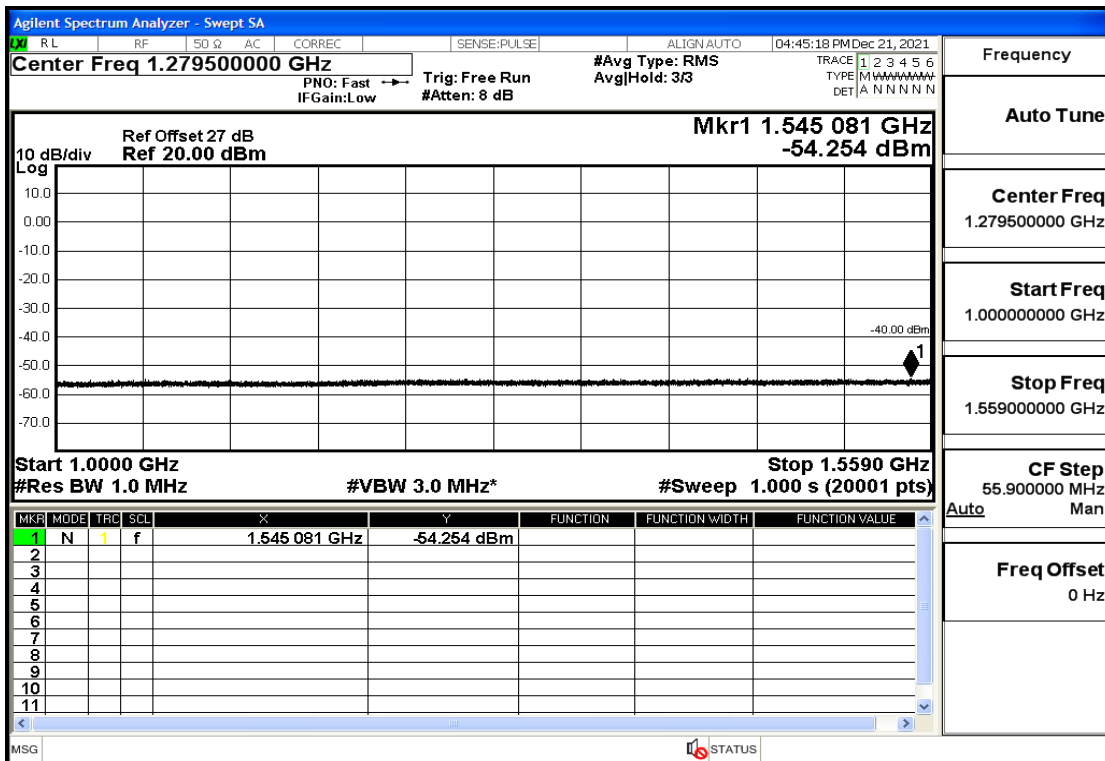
Agilent Spectrum Analyzer - Swept SA

LXI RL | RF | 50 Ω AC | CORREC | SENSE:PULSE | ALIGN AUTO | 04:45:18 PM Dec 21, 2021

Center Freq 1.279500000 GHz

PNO: Fast
IFGain:Low

Trig: Free Run
#Atten: 8 dB

#Avg Type: RMS
Avg|Hold: 3/3

TRACE 1 2 3 4 5 6
TYPE M WWWWW
DET A N N N N N

Frequency

Auto Tune

Ref Offset 27 dB
10 dB/div Ref 20.00 dBm

Mkr1 1.545 081 GHz
-54.254 dBm

Log

10.0
0.00
-10.0
-20.0
-30.0
-40.0
-50.0
-60.0
-70.0

-40.00 dBm

1

Start 1.0000 GHz
#Res BW 1.0 MHz

#VBW 3.0 MHz*

Stop 1.5590 GHz
#Sweep 1.000 s (20001 pts)

Center Freq
1.279500000 GHz

Start Freq
1.000000000 GHz

Stop Freq
1.559000000 GHz

CF Step
55.900000 MHz
Auto Man

Freq Offset
0 Hz

| MKR | MODE | TRC | SCL | X | Y | FUNCTION | FUNCTION WIDTH | FUNCTION VALUE |
|---|---|---|---|---|---|---|---|---|
| 1 | N | 1 | f | 1.545 081 GHz | -54.254 dBm | | | |
| 2 | | | | | | | | |
| 3 | | | | | | | | |
| 4 | | | | | | | | |
| 5 | | | | | | | | |
| 6 | | | | | | | | |
| 7 | | | | | | | | |
| 8 | | | | | | | | |
| 9 | | | | | | | | |
| 10 | | | | | | | | |
| 11 | | | | | | | | |

MSG

STATUS